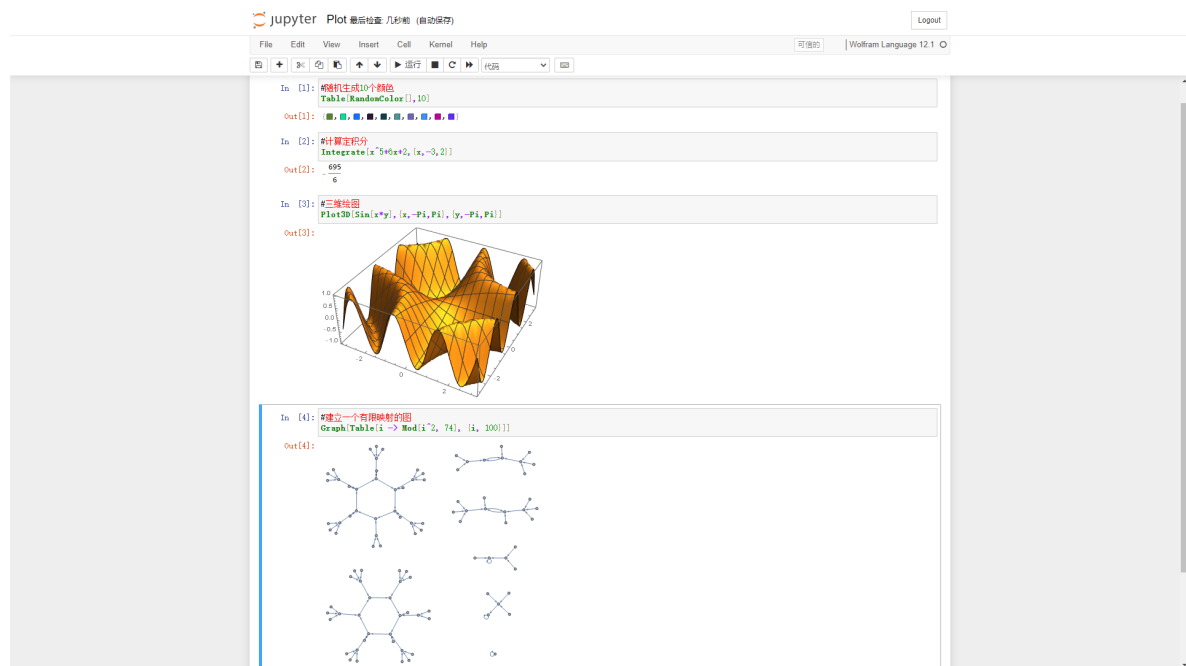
jupyter Plot 最后检查: 几秒前 (自动保存)

Logout

File Edit View Insert Cell Kernel Help

可信的 Wolfram Language 12.1

运行 代码

In [1]: #随机生成10个颜色
Table[RandomColor[],10]

Out[1]: {■, ■, ■, ■, ■, ■, ■, ■, ■, ■}

In [2]: #计算定积分
Integrate[x^5+6x+2,{x,-3,2}]

Out[2]: $-\frac{695}{6}$

In [3]: #三维绘图
Plot3D[Sin[x*y],{x,-Pi,Pi},{y,-Pi,Pi}]

Out[3]:

1.0
0.5
0.0
-0.5
-1.0
-2
0
2
-2
0
2

In [4]: #建立一个有限映射的图
Graph[Table[i -> Mod[i^2, 74], {i, 100}]]

Out[4]: